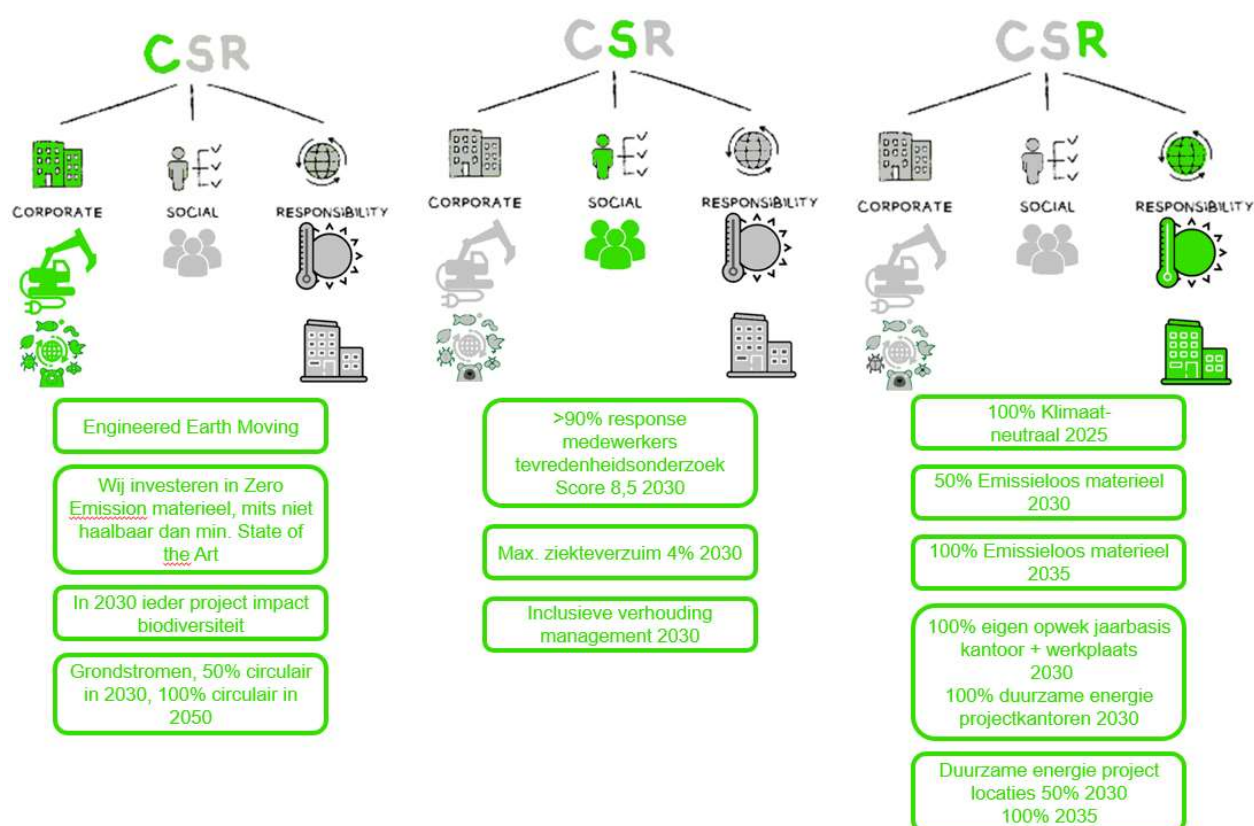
CSR

CORPORATE

SOCIAL

RESPONSIBILITY

Engineered Earth Moving

Wij investeren in Zero Emission materieel, mits niet haalbaar dan min. State of the Art

In 2030 ieder project impact biodiversiteit

Grondstromen, 50% circulair in 2030, 100% circulair in 2050

CSR

CORPORATE

SOCIAL

RESPONSIBILITY

>90% response medewerkers tevredenheidsonderzoek Score 8,5 2030

Max. ziekteverzuim 4% 2030

Inclusieve verhouding management 2030

CSR

CORPORATE

SOCIAL

RESPONSIBILITY

100% Klimaat-neutraal 2025

50% Emissieloos materieel 2030

100% Emissieloos materieel 2035

100% eigen opwek jaarbasis kantoor + werkplaats 2030
100% duurzame energie projectkantoren 2030

Duurzame energie project locaties 50% 2030
100% 2035